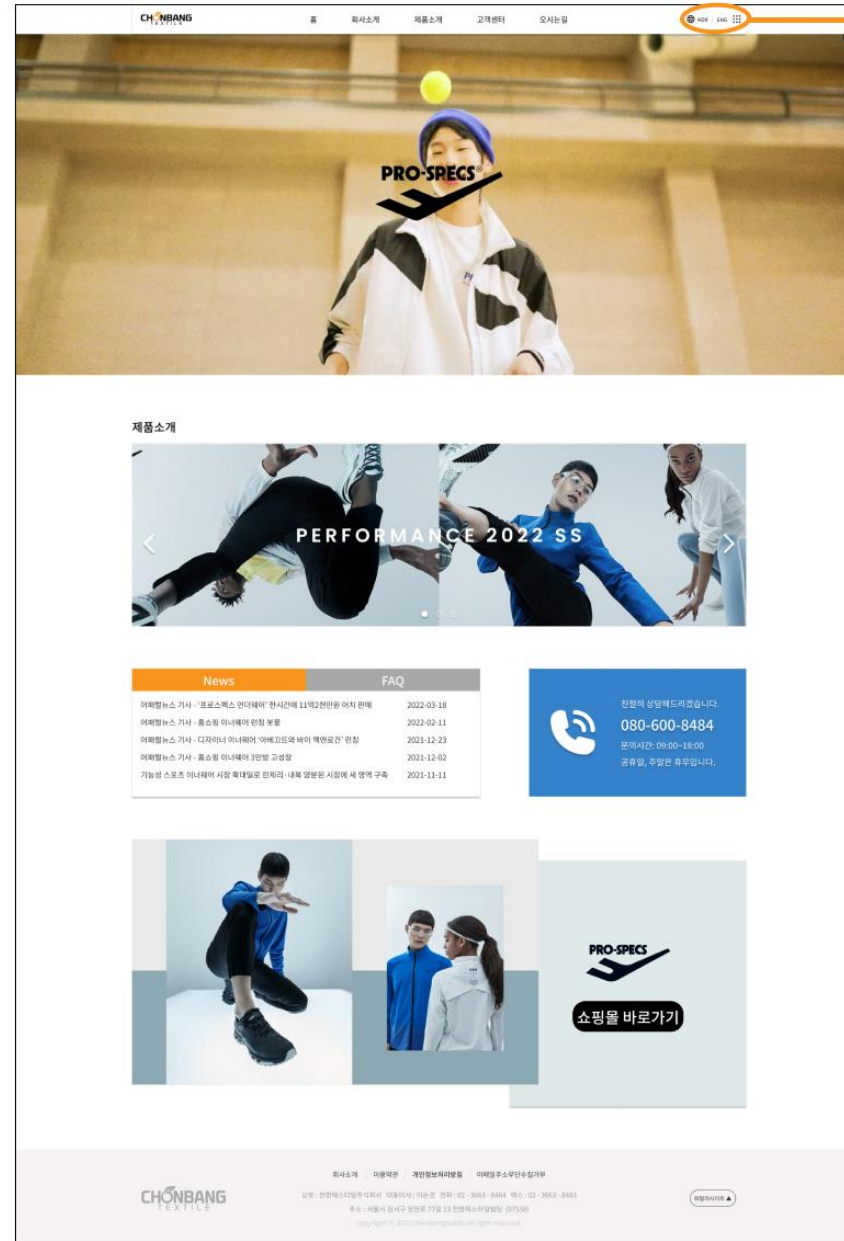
CHONBANG TEXTILE

홈 회사소개 제품소개 고객센터 오시는길

KOR ENG

PRO-SPECS

제품소개

PERFORMANCE 2022 SS

News FAQ

| | |
|---|---|
| 어패럴뉴스 기사 - '프로스펙스 언더웨어' 한시간에 11억2천만원 어치 판매 | 2022-03-18 |
| 어패럴뉴스 기사 - 홈쇼핑 이너웨어 런칭 붐 | 2022-02-11 |
| 어패럴뉴스 기사 - 디자이너 이너웨어 '아베크뜨와 바이 액션로건' 런칭 | 2021-12-23 |
| 어패럴뉴스 기사 - 홈쇼핑 이너웨어 3인방 고성장 | 2021-12-02 |
| 기능성 스포츠 이너웨어 시장 확대일로 판제라 · 내복 양분된 시장에 새 영역 구축 | 2021-11-11 |

친절히 상담해드리겠습니다.
080-600-8484
문의시간: 09:00~18:00
공휴일, 주말은 휴무입니다.

PRO-SPECS

쇼핑몰 바로가기

회사소개 | 이용약관 | 개인정보처리방침 | 이메일주소무단수집거부

CHONBANG TEXTILE

상호 : 전방텍스타일주식회사 대표이사 : 이승경 전화 : 02 - 3663 - 8484 팩스 : 02 - 3663 - 8483
주소 : 서울시 강서구 양천로 77길 13 전방텍스타일빌딩 (07558)
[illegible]

패밀리사이트 ▲